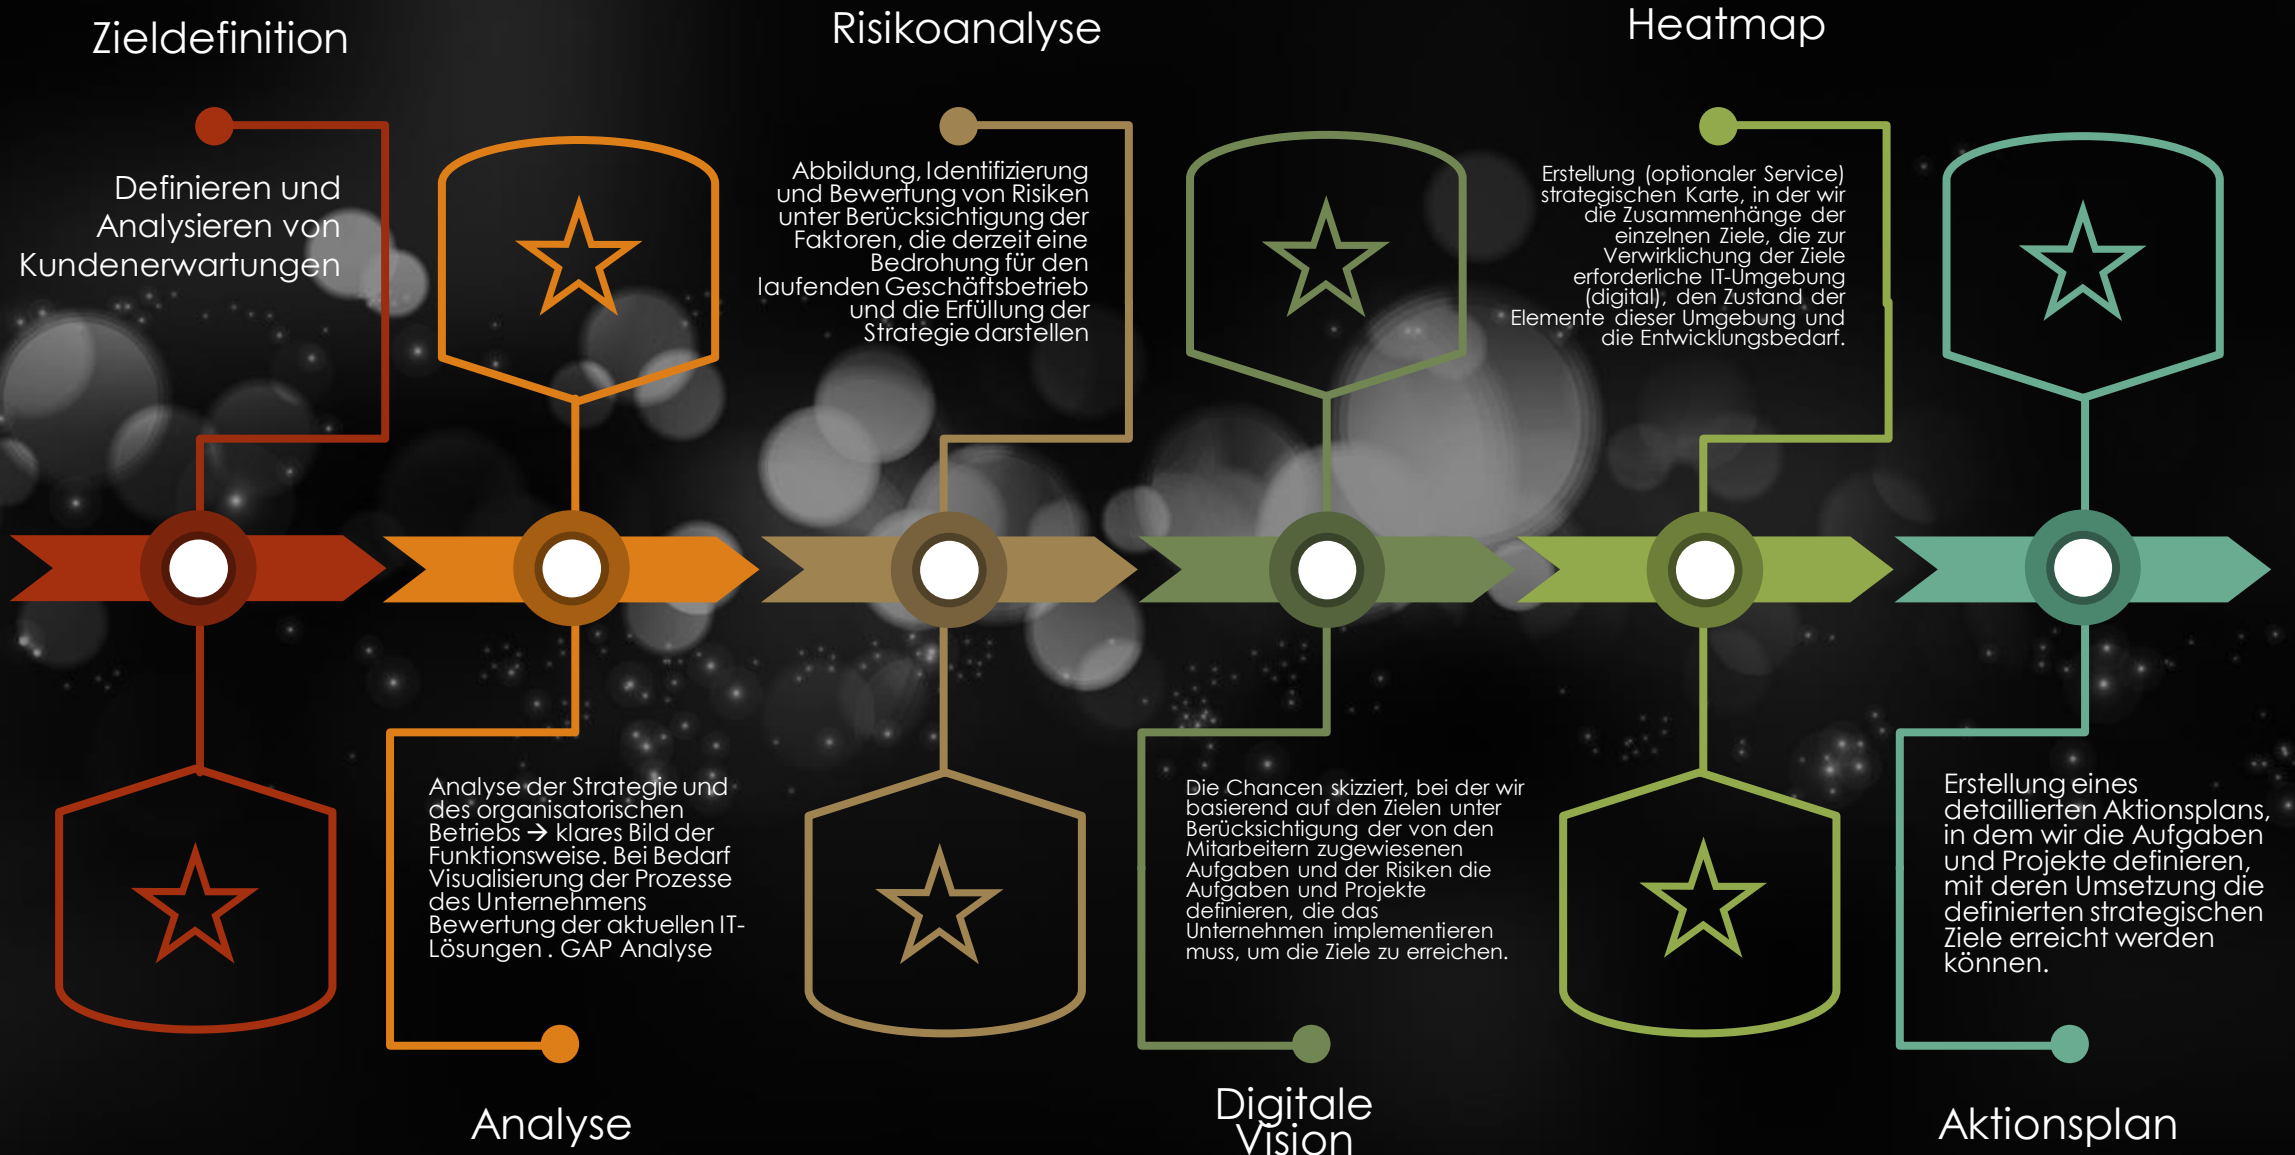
Zieldefinition

Definieren und Analysieren von Kundenerwartungen

Risikoanalyse

Abbildung, Identifizierung und Bewertung von Risiken unter Berücksichtigung der Faktoren, die derzeit eine Bedrohung für den laufenden Geschäftsbetrieb und die Erfüllung der Strategie darstellen

Heatmap

Erstellung (optionaler Service) strategischen Karte, in der wir die Zusammenhänge der einzelnen Ziele, die zur Verwirklichung der Ziele erforderliche IT-Umgebung (digital), den Zustand der Elemente dieser Umgebung und die Entwicklungsbedarf.

Analyse der Strategie und des organisatorischen Betriebs → klares Bild der Funktionsweise. Bei Bedarf Visualisierung der Prozesse des Unternehmens Bewertung der aktuellen IT-Lösungen . GAP Analyse

Analyse

Die Chancen skizziert, bei der wir basierend auf den Zielen unter Berücksichtigung der von den Mitarbeitern zugewiesenen Aufgaben und der Risiken die Aufgaben und Projekte definieren, die das Unternehmen implementieren muss, um die Ziele zu erreichen.

Digitale Vision

Erstellung eines detaillierten Aktionsplans, in dem wir die Aufgaben und Projekte definieren, mit deren Umsetzung die definierten strategischen Ziele erreicht werden können.

Aktionsplan